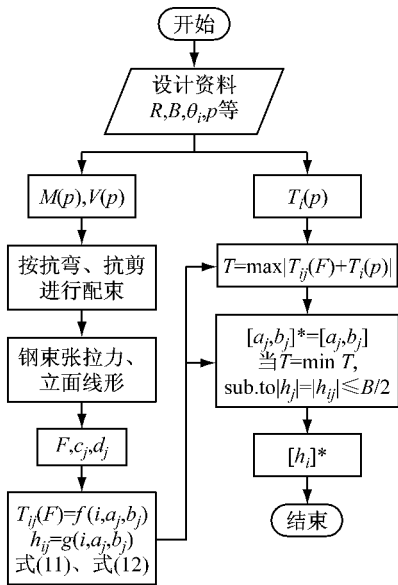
开始

设计资料
$R,B,\theta_i,p$等

$M(p),V(p)$

$T_i(p)$

按抗弯、抗剪进行配束

$T=\max|T_{ij}(F)+T_i(p)|$

钢束张拉力、立面线形

$[a_j,b_j]^*=[a_j,b_j]$
当$T=\min T$,
sub.to$|h_j|=|h_{ij}|\leqslant B/2$

$F,c_j,d_j$

$[h_i]^*$

$T_{ij}(F)=f(i,a_j,b_j)$
$h_{ij}=g(i,a_j,b_j)$
式(11)、式(12)

结束